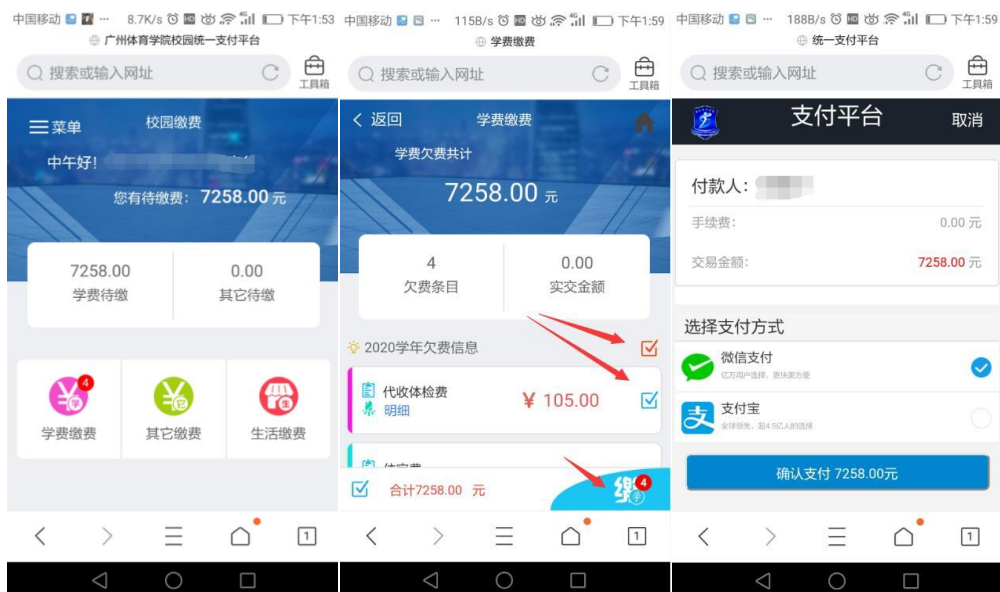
中国移动 8.7K/s 下午1:53
广州体育学院校园统一支付平台
搜索或输入网址
工具箱
菜单 校园缴费
中午好!
您有待缴费: 7258.00 元
7258.00
学费待缴
0.00
其它待缴
4
学费缴费
其它缴费
生活缴费

中国移动 115B/s 下午1:59
学费缴费
搜索或输入网址
工具箱
返回 学费缴费
学费欠费共计
7258.00 元
4
欠费条目
0.00
实交金额
2020学年欠费信息
代收体检费
明细
¥ 105.00
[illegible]
合计7258.00 元
缴 4

中国移动 188B/s 下午1:59
统一支付平台
搜索或输入网址
工具箱
支付平台
取消
付款人:
手续费: 0.00 元
交易金额: 7258.00 元
选择支付方式
微信支付
亿万用户选择，更快更方便
支付宝
全球领先，超4.5亿人的选择
确认支付 7258.00元
1
1
1